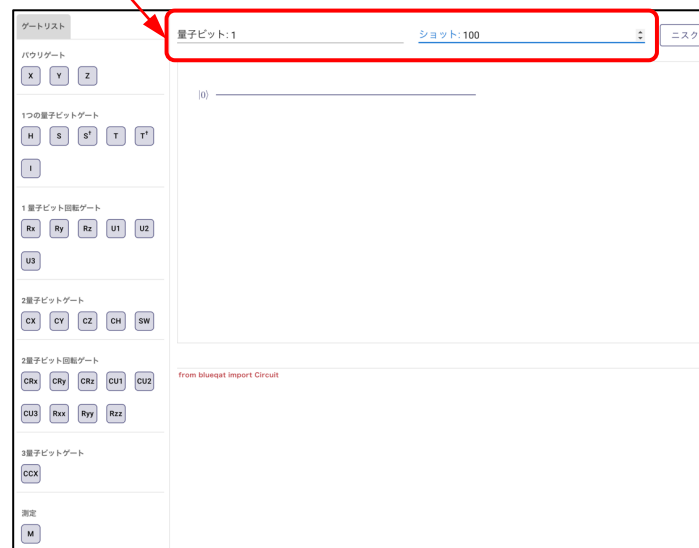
ゲートリスト

量子ビット: 1

ショット: 100

ニスク

パウリゲート

X Y Z

1つの量子ビットゲート

H S $S^\dagger$ T $T^\dagger$

I

1量子ビット回転ゲート

Rx Ry Rz U1 U2

U3

2量子ビットゲート

CX CY CZ CH SW

2量子ビット回転ゲート

CRx CRy CRz CU1 CU2

CU3 Rxx Ryy Rzz

3量子ビットゲート

CCX

測定

M

$|0\rangle$

from blueqat import Circuit